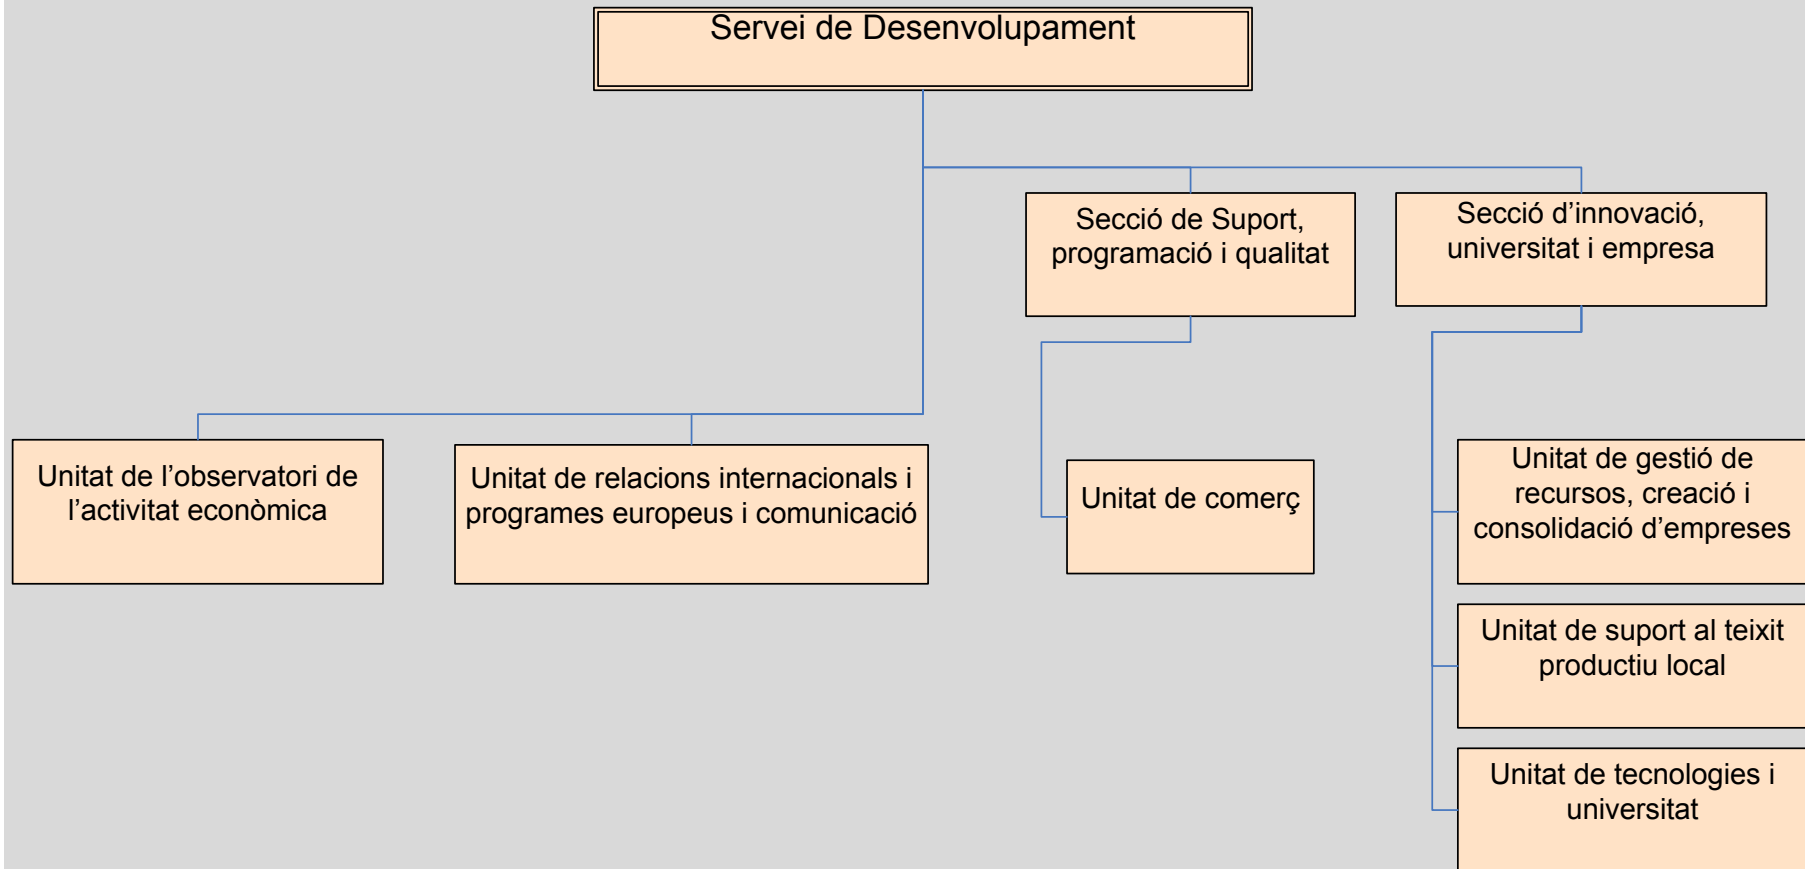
Servei de Desenvolupament

Secció de Suport, programació i qualitat

Secció d'innovació, universitat i empresa

Unitat de l'observatori de l'activitat econòmica

Unitat de relacions internacionals i programes europeus i comunicació

Unitat de comerç

Unitat de gestió de recursos, creació i consolidació d'empreses

Unitat de suport al teixit productiu local

Unitat de tecnologies i universitat